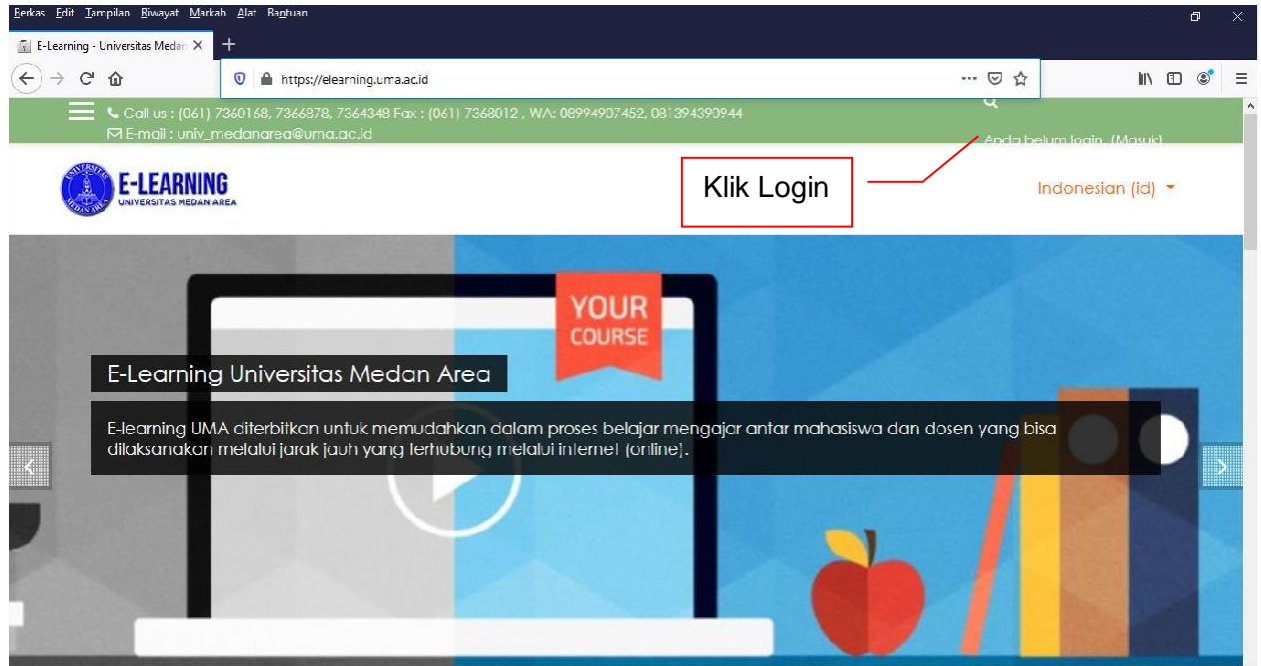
Berkas Edit Tampilan Riwayat Markah Alat Bantuan

E-Learning - Universitas Medan ×

+

https://elearning.uma.ac.id

Call us : (061) 7360168, 7366878, 7364348 Fax : (061) 7368012 , WA: 08994907452, 081394390944
E-mail : univ_medanarea@uma.ac.id

Anda belum login. (Masuk)

E-LEARNING
UNIVERSITAS MEDAN AREA

Klik Login

Indonesian (id)

YOUR COURSE

E-Learning Universitas Medan Area

E-learning UMA diterbitkan untuk memudahkan dalam proses belajar mengajar antar mahasiswa dan dosen yang bisa dilaksanakan melalui jarak jauh yang terhubung melalui internet (online).